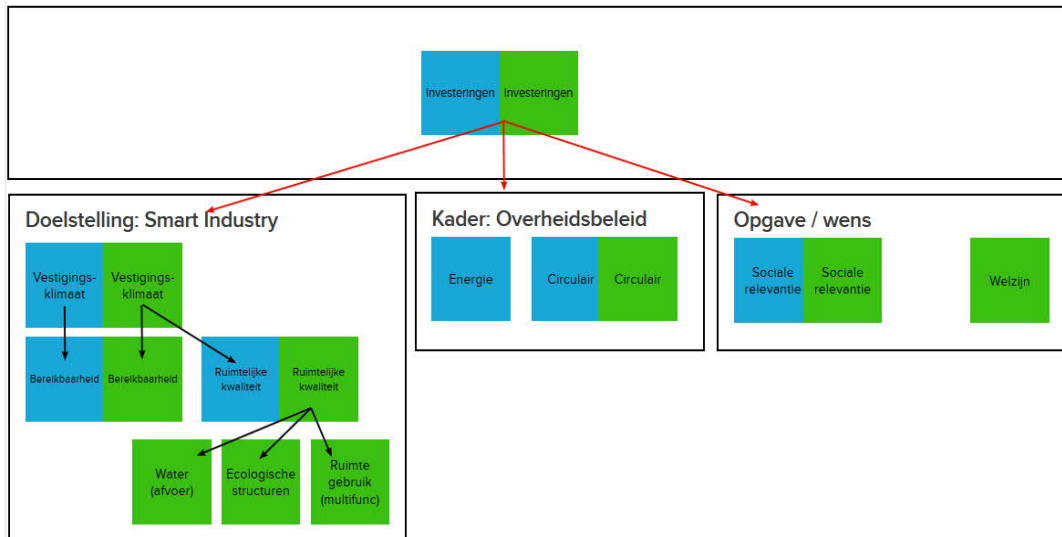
Investeringen Investeringen

Doelstelling: Smart Industry

Vestigings-klimaat

Vestigings-klimaat

Bereikbaarheid

Bereikbaarheid

Ruimtelijke kwaliteit

Ruimtelijke kwaliteit

Water (afvoer)

Ecologische structuren

Ruimte gebruik (multifunc)

Kader: Overheidsbeleid

Energie

Circulair

Circulair

Opgave / wens

Sociale relevantie

Sociale relevantie

Welzijn